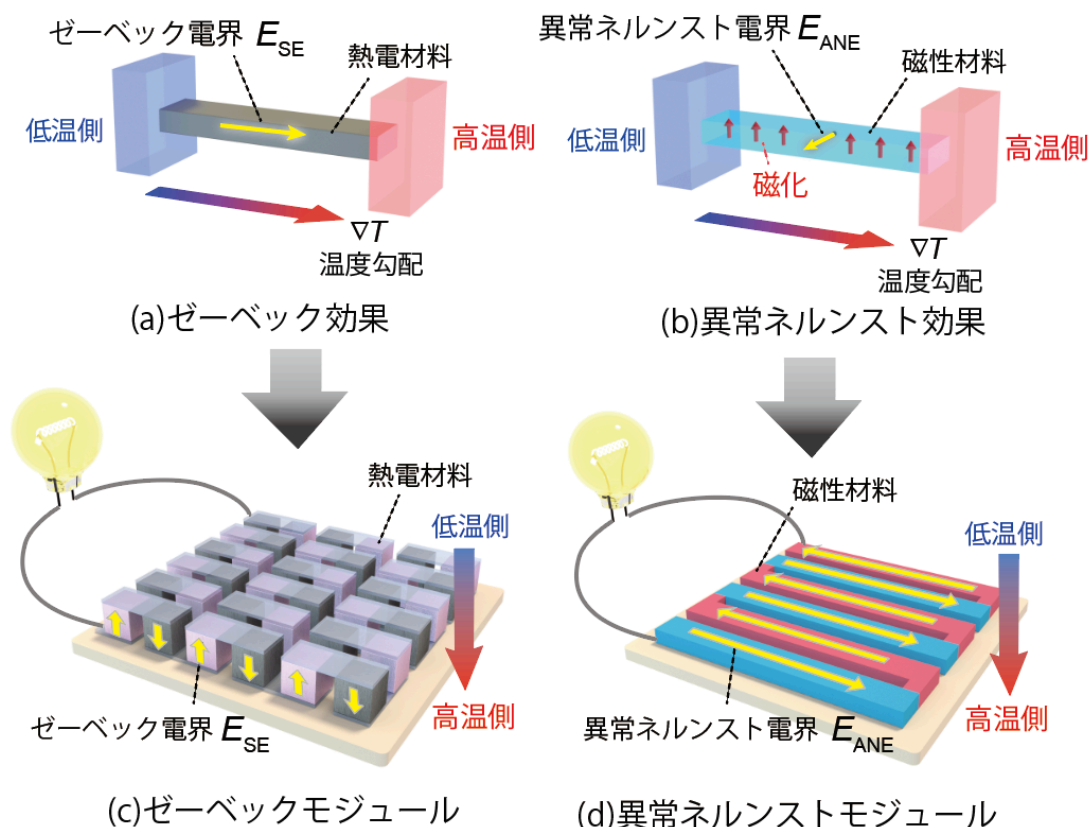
ゼーベック電界 $E_{SE}$
熱電材料
低温側
高温側
$\nabla T$
温度勾配
(a)ゼーベック効果

異常ネルンスト電界 $E_{ANE}$
磁性材料
低温側
磁化
高温側
$\nabla T$
温度勾配
(b)異常ネルンスト効果

熱電材料
低温側
ゼーベック電界 $E_{SE}$
高温側
(c)ゼーベックモジュール

磁性材料
低温側
異常ネルンスト電界 $E_{ANE}$
高温側
(d)異常ネルンストモジュール